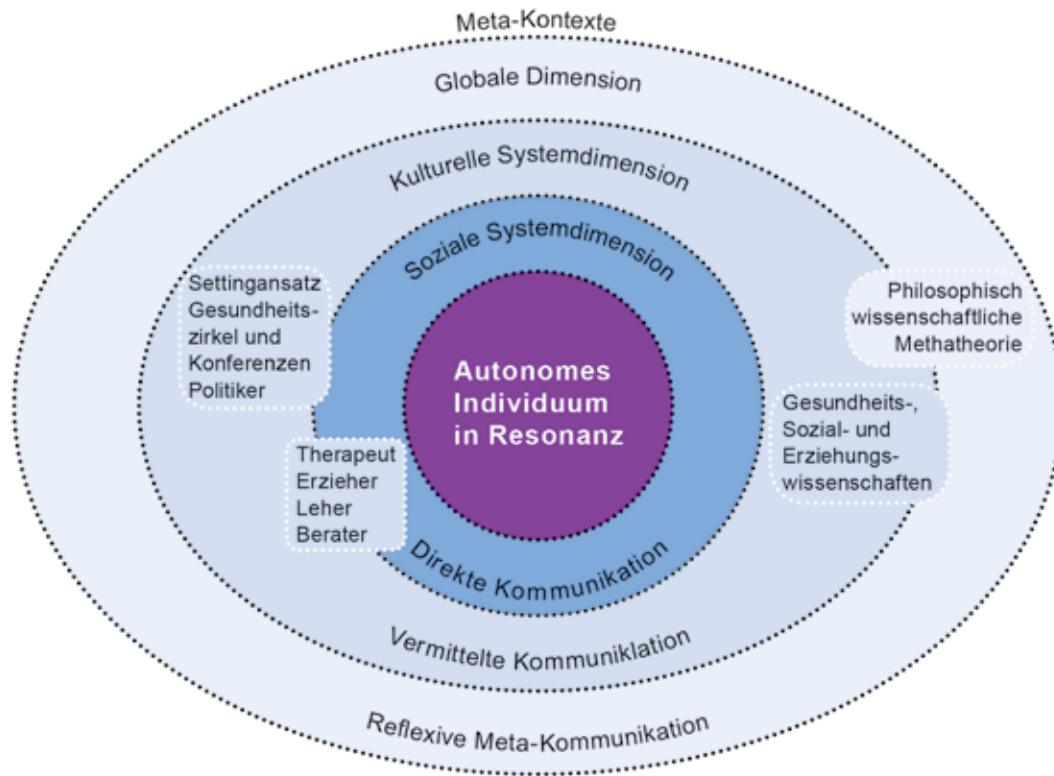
Meta-Kontexte

Globale Dimension

Kulturelle Systemdimension

Soziale Systemdimension

Settingansatz Gesundheitszirkel und Konferenzen Politiker

Philosophisch wissenschaftliche Methatheorie

Autonomes Individuum in Resonanz

Gesundheits-, Sozial- und Erziehungswissenschaften

Therapeut Erzieher Leher Berater

Direkte Kommunikation

Vermittelte Kommuniklation

Reflexive Meta-Kommunikation